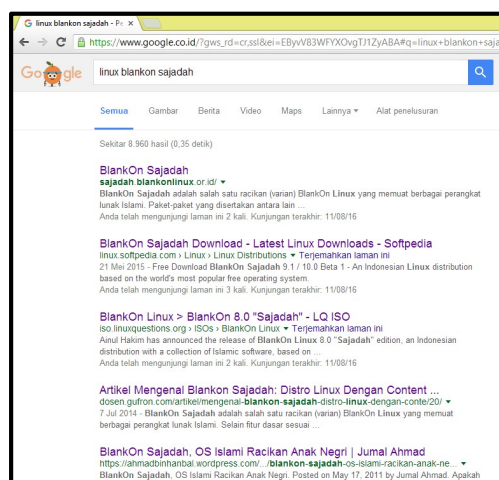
linux blankon sajadah - Pe ×

https://www.google.co.id/?gws_rd=cr,ssl&ei=EByvV83WFYXOvgTJ1ZyABA#q=linux+blankon+saja

Google

linux blankon sajadah

Semua Gambar Berita Video Maps Lainnya ▾ Alat penelusuran

Sekitar 8.960 hasil (0,35 detik)

BlankOn Sajadah
sajadah.blankonlinux.or.id/ ▾
BlankOn Sajadah adalah salah satu racikan (varian) BlankOn Linux yang memuat berbagai perangkat lunak Islami. Paket-paket yang disertakan antara lain ...
Anda telah mengunjungi laman ini 2 kali. Kunjungan terakhir: 11/08/16

BlankOn Sajadah Download - Latest Linux Downloads - Softpedia
linux.softpedia.com › Linux Distributions ▾ Terjemahkan laman ini
21 Mei 2015 - Free Download BlankOn Sajadah 9.1 / 10.0 Beta 1 - An Indonesian Linux distribution based on the world's most popular free operating system.
Anda telah mengunjungi laman ini 3 kali. Kunjungan terakhir: 11/08/16

BlankOn Linux > BlankOn 8.0 "Sajadah" - LQ ISO
iso.linuxquestions.org › ISOs › BlankOn Linux ▾ Terjemahkan laman ini
Ainul Hakim has announced the release of BlankOn Linux 8.0 "Sajadah" edition, an Indonesian distribution with a collection of Islamic software, based on ...
Anda telah mengunjungi laman ini 2 kali. Kunjungan terakhir: 11/08/16

Artikel Mengenal Blankon Sajadah: Distro Linux Dengan Content ...
dosen.gufron.com/artikel/mengenal-blankon-sajadah-distro-linux-dengan-conte/20/ ▾
7 Jul 2014 - BlankOn Sajadah adalah salah satu racikan (varian) BlankOn Linux yang memuat berbagai perangkat lunak Islami. Selain fitur dasar sesuai ...

BlankOn Sajadah, OS Islami Racikan Anak Negri | Jumal Ahmad
https://ahmadbinhanbal.wordpress.com/.../blankon-sajadah-os-islami-racikan-anak-ne... ▾
BlankOn Sajadah, OS Islami Racikan Anak Negri. Posted on May 17, 2011 by Jumal Ahmad. Apakah